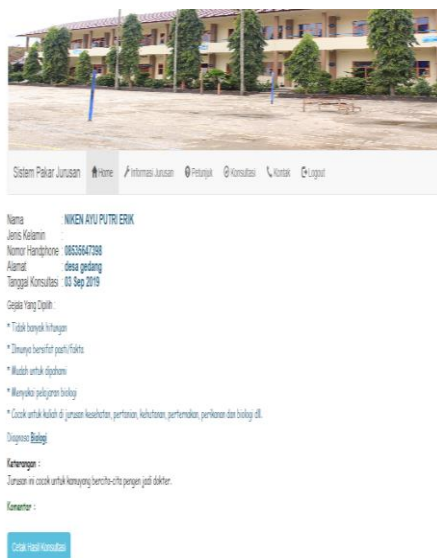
Sistem Pakar Jurusan Home Informasi Jurusan Petunjuk Konsultasi Kontak Logout

Nama NIKEN AYU PUTRI ERIK
Jenis Kelamin :
Nomor Handphone 08535647298
Alamat desa gedang
Tanggal Konsultasi 03 Sep 2019

Gejala Yang Dipilih :

* Tidak banyak hitungan

* Ilmunya bersifat pasti/fakta

* Mudah untuk dipahami

* Menyukai pelajaran biologi

* Cocok untuk kuliah di jurusan kesehatan, pertanian, kehutanan, pertenakan, perikanan dan biologi dll.

Diagnosa Biologi

Keterangan :
Jurusan ini cocok untuk kamuyang bercita-cita pengen jadi dokter.

Komentar :

Cetak Hasil Konsultasi